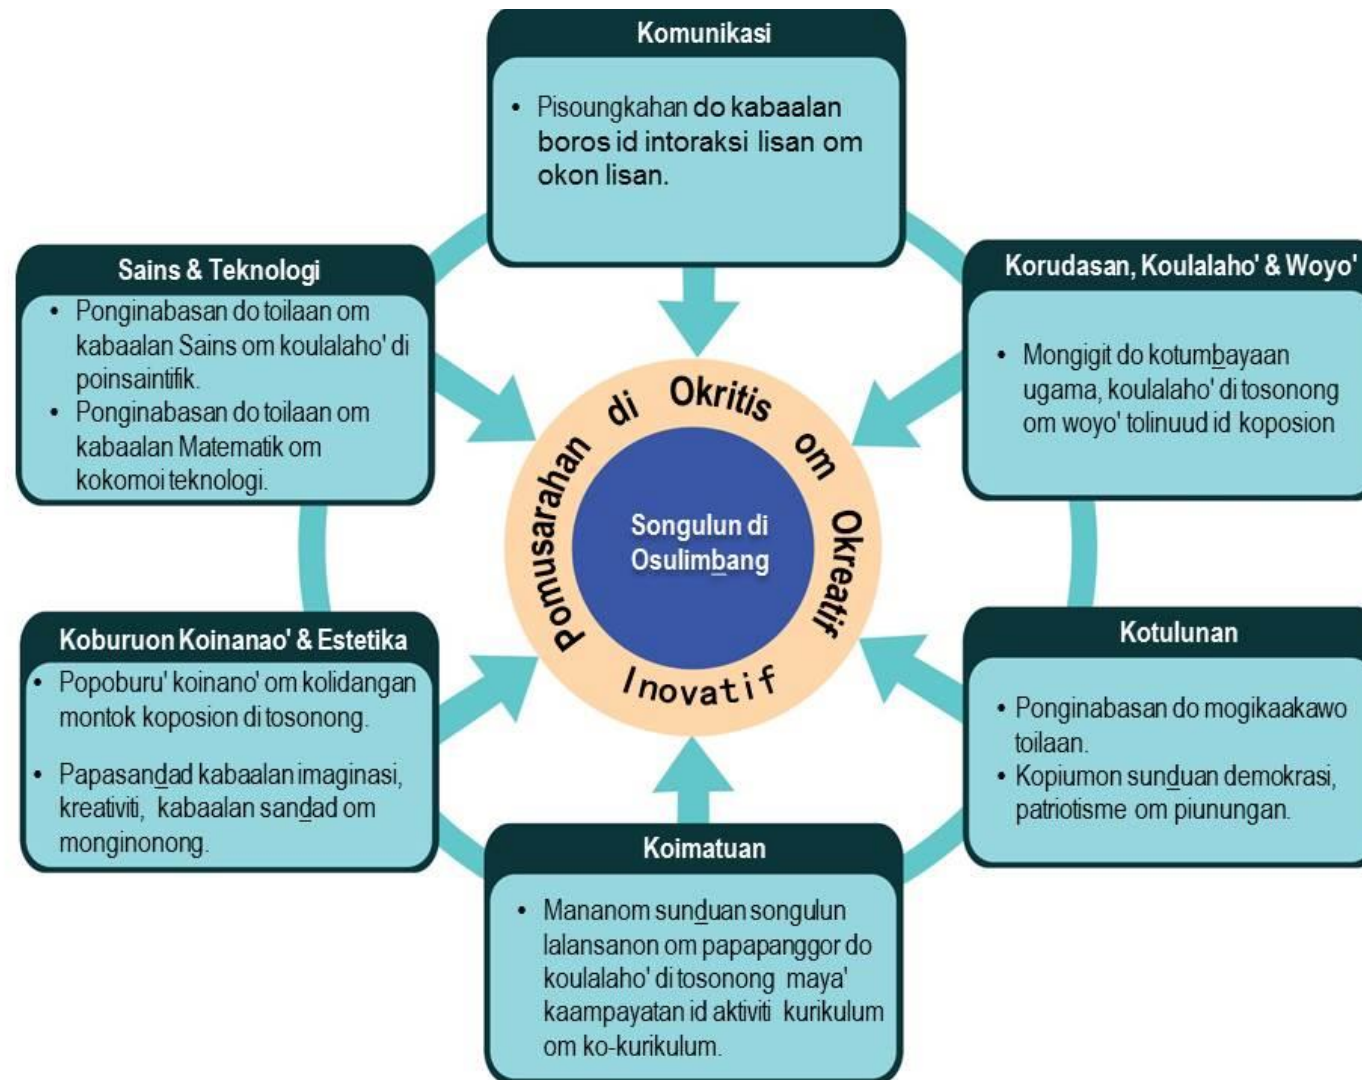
Komunikasi

• Pisoungkahan do kabaalan boros id intoraksi lisan om okon lisan.

Sains & Teknologi

• Ponginabasan do toilaan om kabaalan Sains om koulalaho' di poinsaintifik.
• Ponginabasan do toilaan om kabaalan Matematik om kokomoi teknologi.

Korudasan, Koulalaho' & Woyo'

• Mongigit do kotumbayaan ugama, koulalaho' di tosonong om woyo' tolinuud id koposion

Pomusarahan di Okritis om Okreatif Inovatif

Songulun di Osulimbang

Koburuon Koinanao' & Estetika

• Popoburu' koinano' om kolidangan montok koposion di tosonong.
• Papasandad kabaalan imaginasi, kreativiti, kabaalan sandad om monginonong.

Kotulunan

• Ponginabasan do mogikaakawo toilaan.
• Kopiumon sunduan demokrasi, patriotisme om piunungan.

Koimatuan

• Mananom sunduan songulun lalansanon om papapanggor do koulalaho' di tosonong maya' kaampayatan id aktiviti kurikulum om ko-kurikulum.